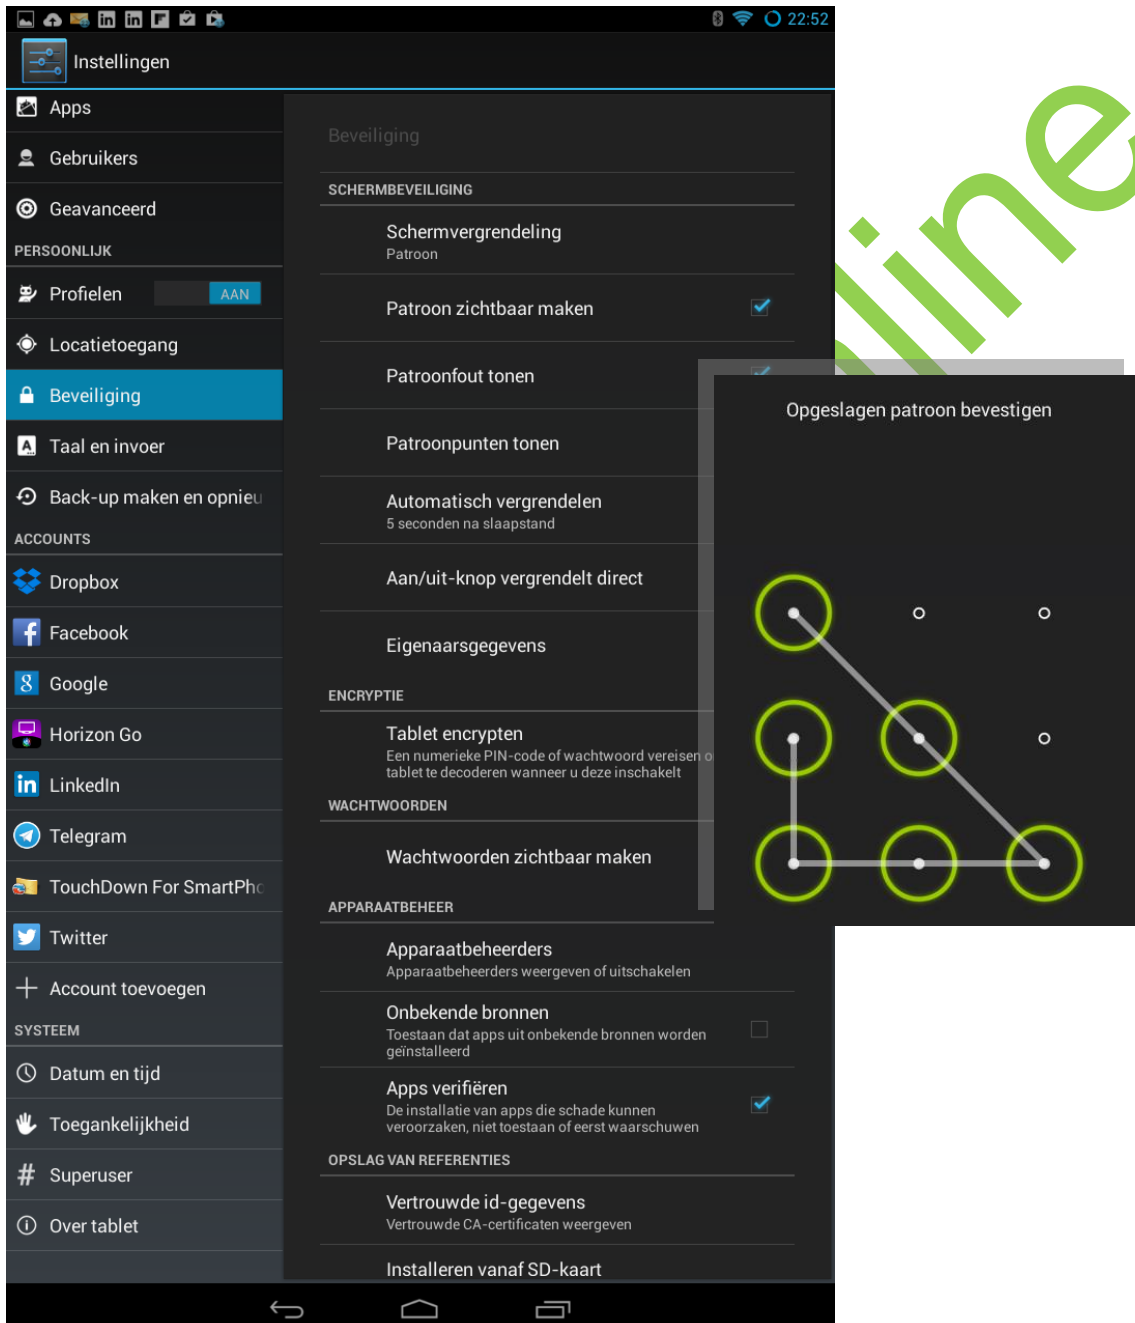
22:52

Instellingen

Apps

Gebruikers

Geavanceerd

PERSOONLIJK

Profielen AAN

Locatietoegang

Beveiliging

Taal en invoer

Back-up maken en opnieu

ACCOUNTS

Dropbox

Facebook

Google

Horizon Go

LinkedIn

Telegram

TouchDown For SmartPh

Twitter

Account toevoegen

SYSTEEM

Datum en tijd

Toegankelijkheid

Superuser

Over tablet

Beveiliging

SCHERMBEVEILIGING

Schermvergrendeling
Patroon

Patroon zichtbaar maken

Patroonfout tonen

Patroonpunten tonen

Automatisch vergrendelen
5 seconden na slaapstand

Aan/uit-knop vergrendelt direct

Eigenaarsgegevens

ENCRYPTIE

Tablet encrypten
Een numerieke PIN-code of wachtwoord vereisen o tablet te decoderen wanneer u deze inschakelt

WACHTWOORDEN

Wachtwoorden zichtbaar maken

APPARAATBEHEER

Apparaatbeheerders
Apparaatbeheerders weergeven of uitschakelen

Onbekende bronnen
Toestaan dat apps uit onbekende bronnen worden geïnstalleerd

Apps verifiëren
De installatie van apps die schade kunnen veroorzaken, niet toestaan of eerst waarschuwen

OPSLAG VAN REFERENTIES

Vertrouwde id-gegevens
Vertrouwde CA-certificaten weergeven

Installeren vanaf SD-kaart

Opgeslagen patroon bevestigen

line